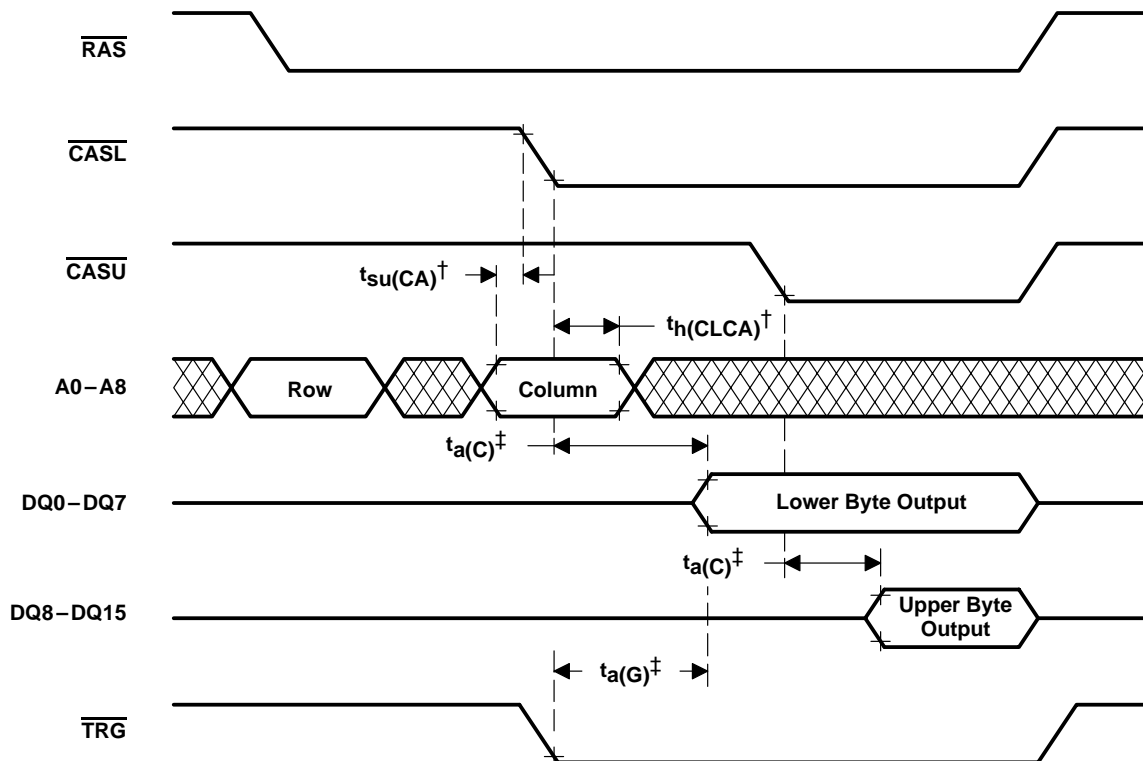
$\overline{RAS}$

$\overline{CASL}$

$\overline{CASU}$

$t_{su(CA)}^{\dagger}$

$t_{h(CLCA)}^{\dagger}$

A0 – A8

Row

Column

$t_{a(C)}^{\ddagger}$

DQ0 – DQ7

Lower Byte Output

$t_{a(C)}^{\ddagger}$

DQ8 – DQ15

Upper Byte Output

$t_{a(G)}^{\ddagger}$

$\overline{TRG}$